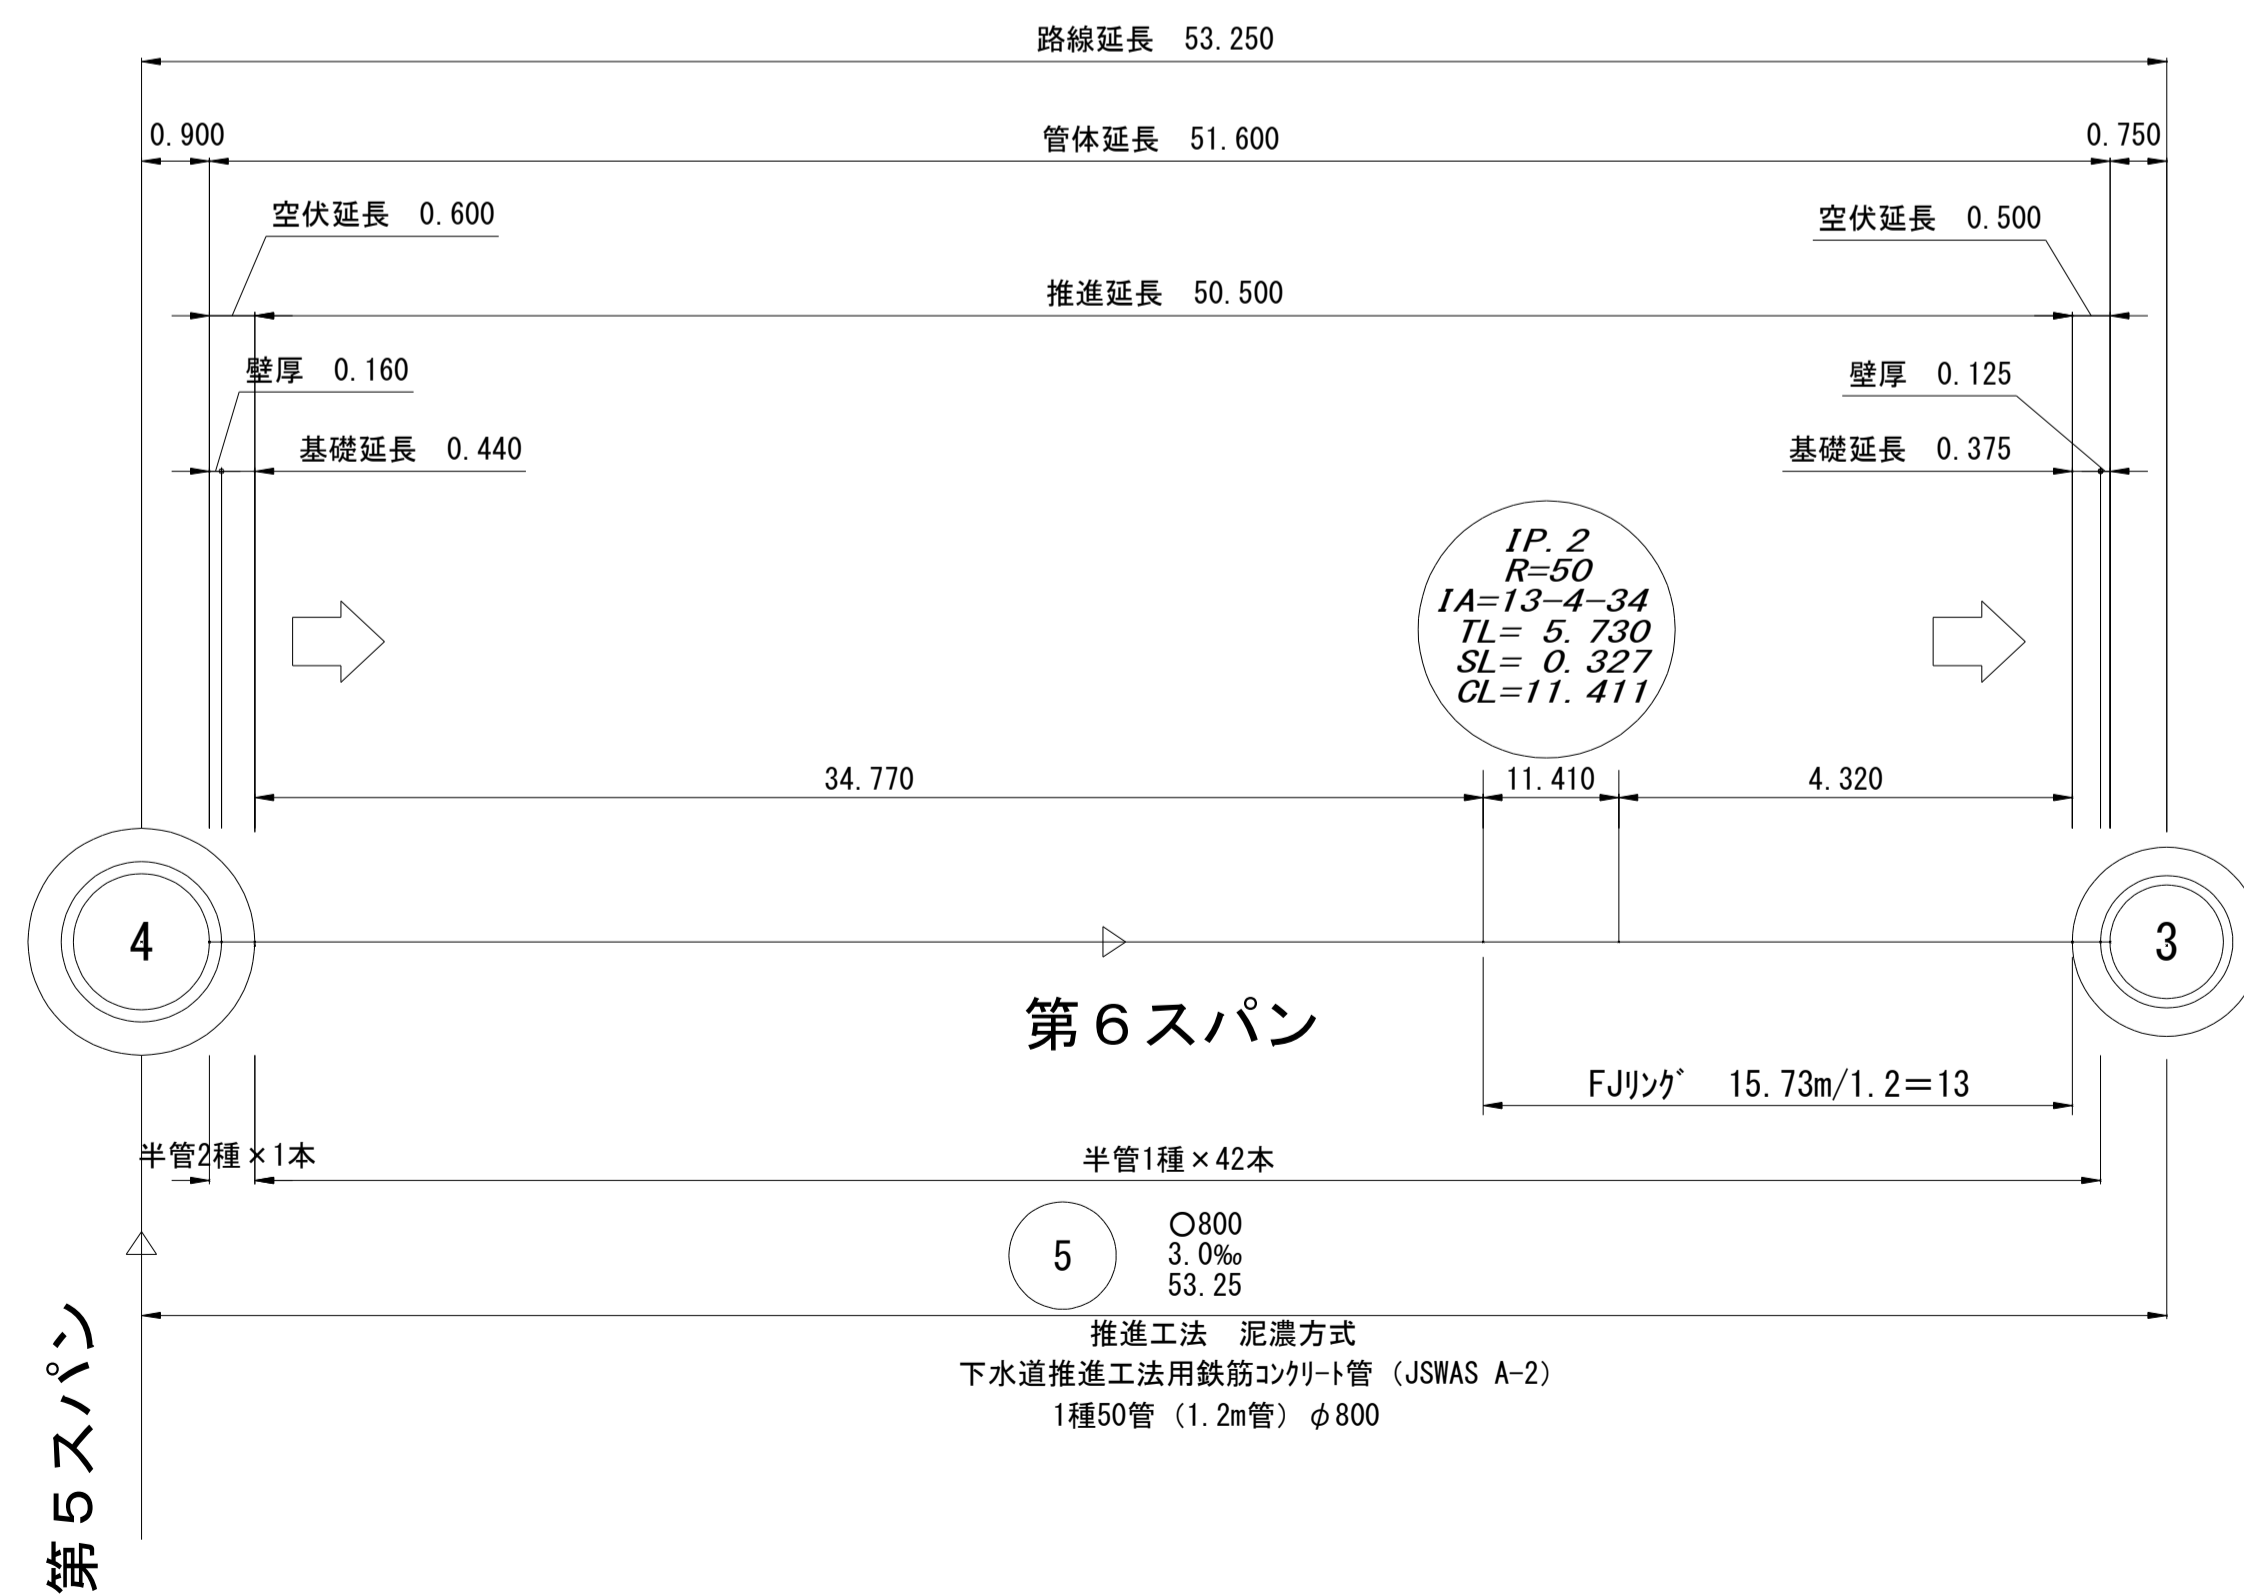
路線延長 53.250

0.900

管体延長 51.600

0.750

空伏延長 0.600

空伏延長 0.500

推進延長 50.500

壁厚 0.160

壁厚 0.125

基礎延長 0.440

基礎延長 0.375

IP.2
R=50
IA=13-4-34
TL= 5.730
SL= 0.327
CL=11.411

34.770

11.410

4.320

4

3

第６スパン

FJﾘﾝｸﾞ 15.73m/1.2＝13

半管2種×1本

半管1種×42本

5

○800
3.0‰
53.25

推進工法 泥濃方式
下水道推進工法用鉄筋ｺﾝｸﾘｰﾄ管（JSWAS A-2）
1種50管（1.2m管）$\phi$800

第５スパン